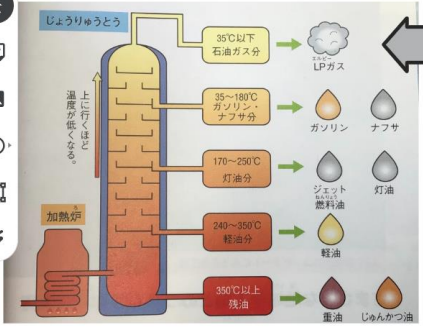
じょうりゅうとう

上に行くほど温度が低くなる。

加熱炉

35℃以下
石油ガス分

エルピー
LPガス

35～180℃
ガソリン・
ナフサ分

ガソリン　ナフサ

170～250℃
灯油分

ジェット
ねんりょうゆ
燃料油　灯油

240～350℃
軽油分

軽油

350℃以上
残油

重油　じゅんかつ油